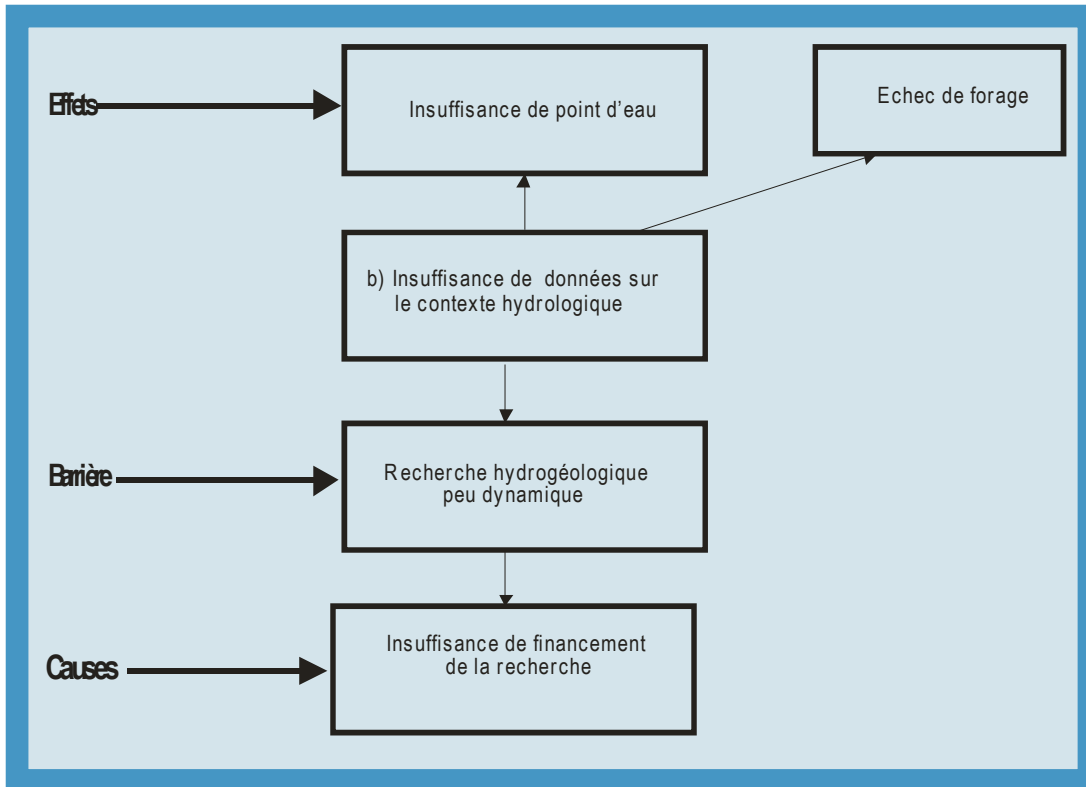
Effets

Insuffisance de point d'eau

Echec de forage

b) Insuffisance de données sur le contexte hydrologique

Barrière

Recherche hydrogéologique peu dynamique

Causes

Insuffisance de financement de la recherche